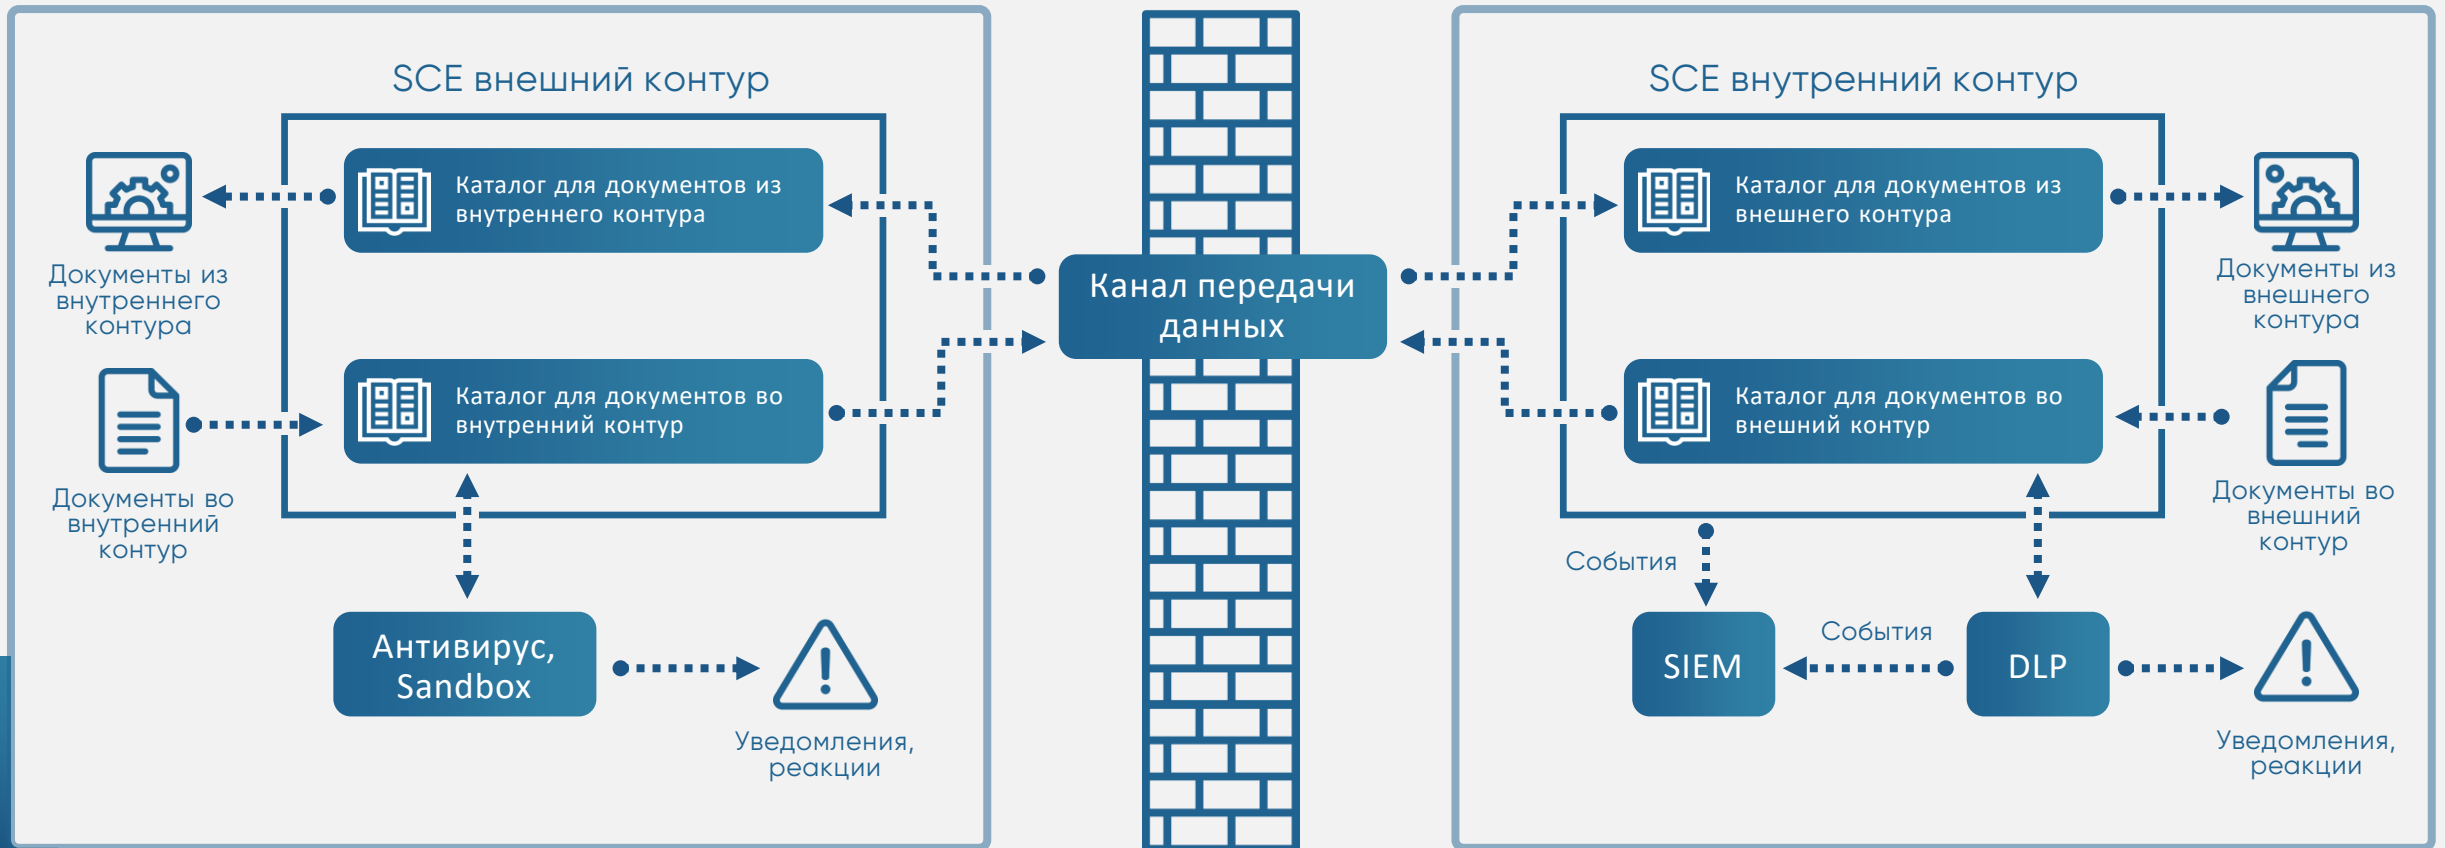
SCE внешний контур

Каталог для документов из внутреннего контура

Документы из внутреннего контура

Каталог для документов во внутренний контур

Документы во внутренний контур

Антивирус, Sandbox

Уведомления, реакции

Канал передачи данных

SCE внутренний контур

Каталог для документов из внешнего контура

Документы из внешнего контура

Каталог для документов во внешний контур

Документы во внешний контур

События

События

SIEM

DLP

Уведомления, реакции